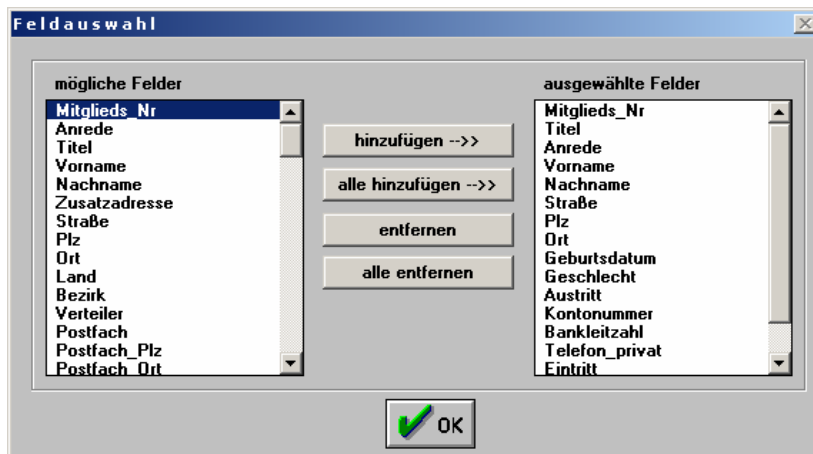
Feldauswahl

mögliche Felder

Mitglieds_Nr
Anrede
Titel
Vorname
Nachname
Zusatzadresse
Straße
Plz
Ort
Land
Bezirk
Verteiler
Postfach
Postfach_Plz
Postfach_Ort

hinzufügen -->>

alle hinzufügen -->>

entfernen

alle entfernen

ausgewählte Felder

Mitglieds_Nr
Titel
Anrede
Vorname
Nachname
Straße
Plz
Ort
Geburtsdatum
Geschlecht
Austritt
Kontonummer
Bankleitzahl
Telefon_privat
Eintritt

OK